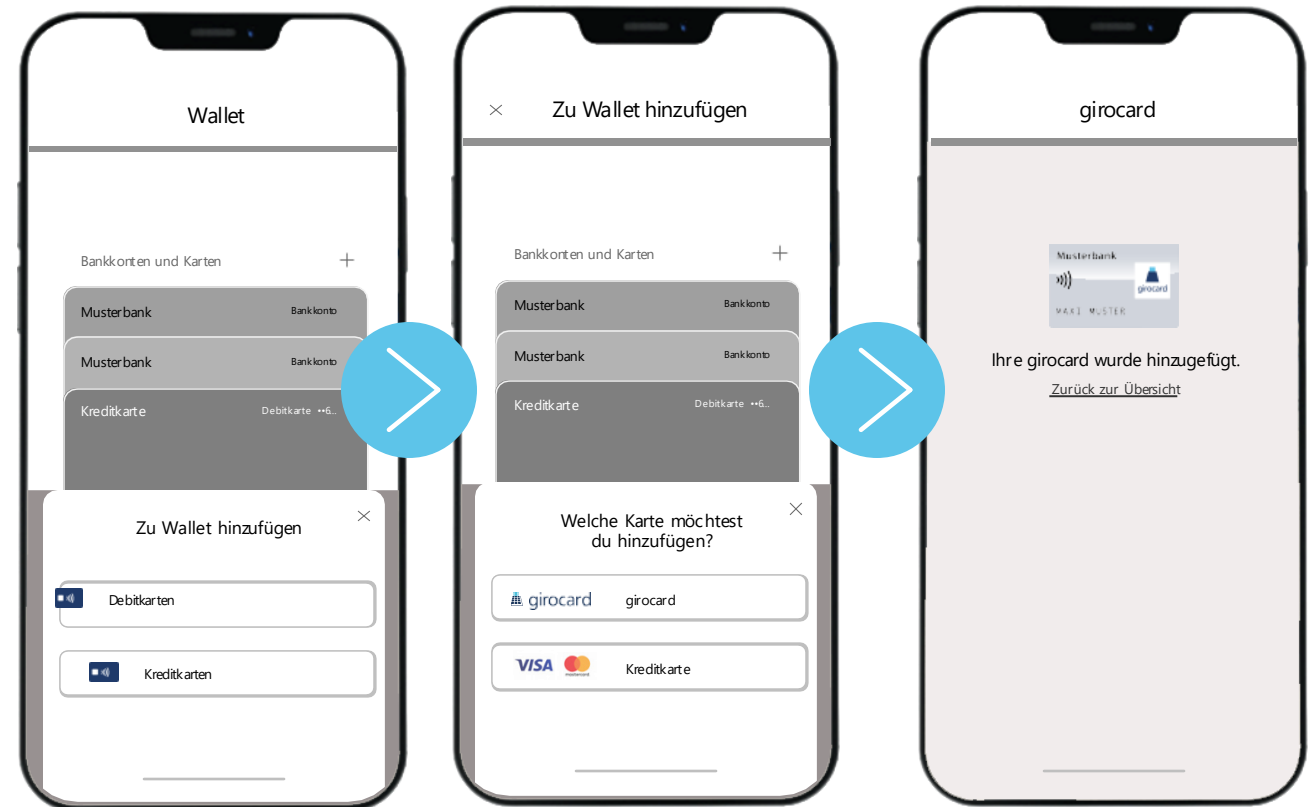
Wallet

Bankkonten und Karten +

Musterbank Bankkonto

Musterbank Bankkonto

Kreditkarte Debitkarte ••6...

Zu Wallet hinzufügen ×

Debitkarten

Kreditkarten

× Zu Wallet hinzufügen

Bankkonten und Karten +

Musterbank Bankkonto

Musterbank Bankkonto

Kreditkarte Debitkarte ••6...

Welche Karte möchtest du hinzufügen? ×

girocard girocard

VISA mastercard Kreditkarte

girocard

Musterbank

girocard

MAXI MUSTER

Ihre girocard wurde hinzugefügt.

Zurück zur Übersicht